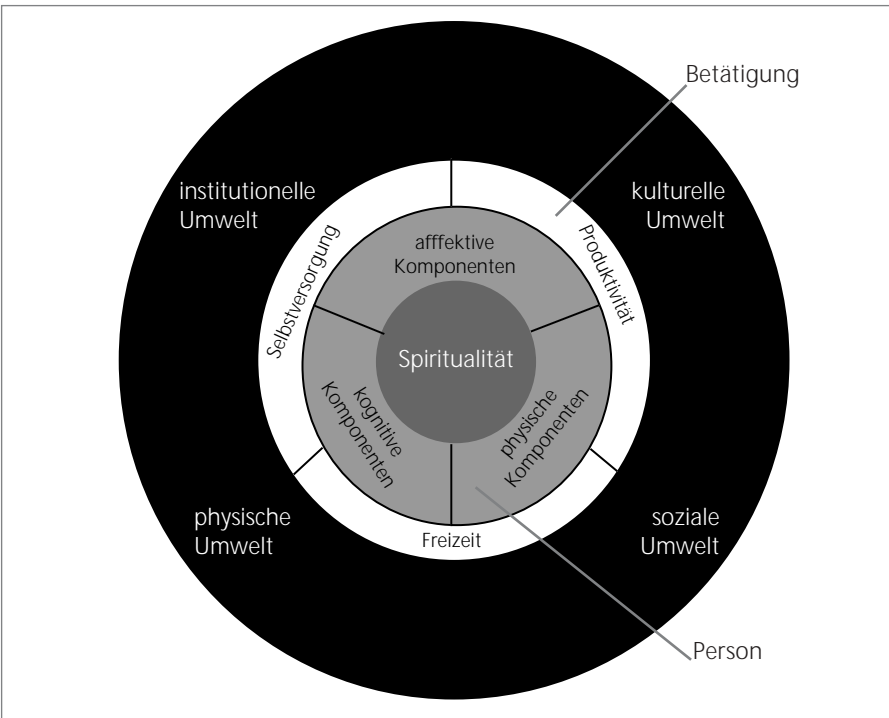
Betätigung

institutionelle Umwelt

kulturelle Umwelt

Selbstversorgung

afffektive Komponenten

Produktivität

Spiritualität

kognitive Komponenten

physische Komponenten

physische Umwelt

soziale Umwelt

Freizeit

Person